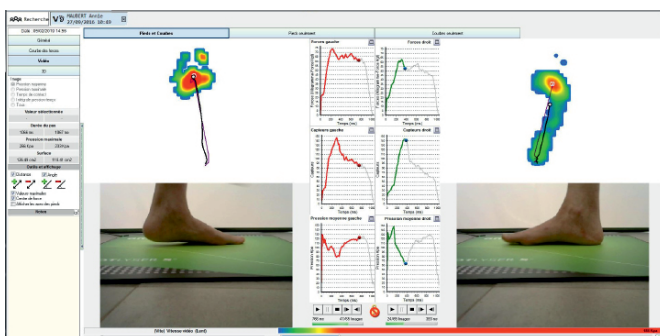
Recherche VB NAUBERT Annie 27/09/2016 10:00

Date: 05/02/2010 14:55

Général

Courbe des forces

Vidéo

3D

Image

Pression moyenne

Pression maximale

Temps de contact

Intégrale pression/temps

Trous

Valeur sélectionnée

Durée du pas

1044 ms 1067 ms

Pression maximale

284 Kpa 303 Kpa

Surface

105.49 cm2 114.41 cm2

Outils et affichage

Distance Angle

Valeurs maximales

Centre de force

Afficher les axes des pieds

Notes

Pieds et Courbes

Pieds seulement

Courbes seulement

Pression gauche

Pression droit

Capteurs gauche

Capteurs droit

Pression moyenne gauche

Pression moyenne droit

Temps (ms)

760 ms

47/495 Images

24/495 Images

365 ms

(Vitesse vidéo (Lent)